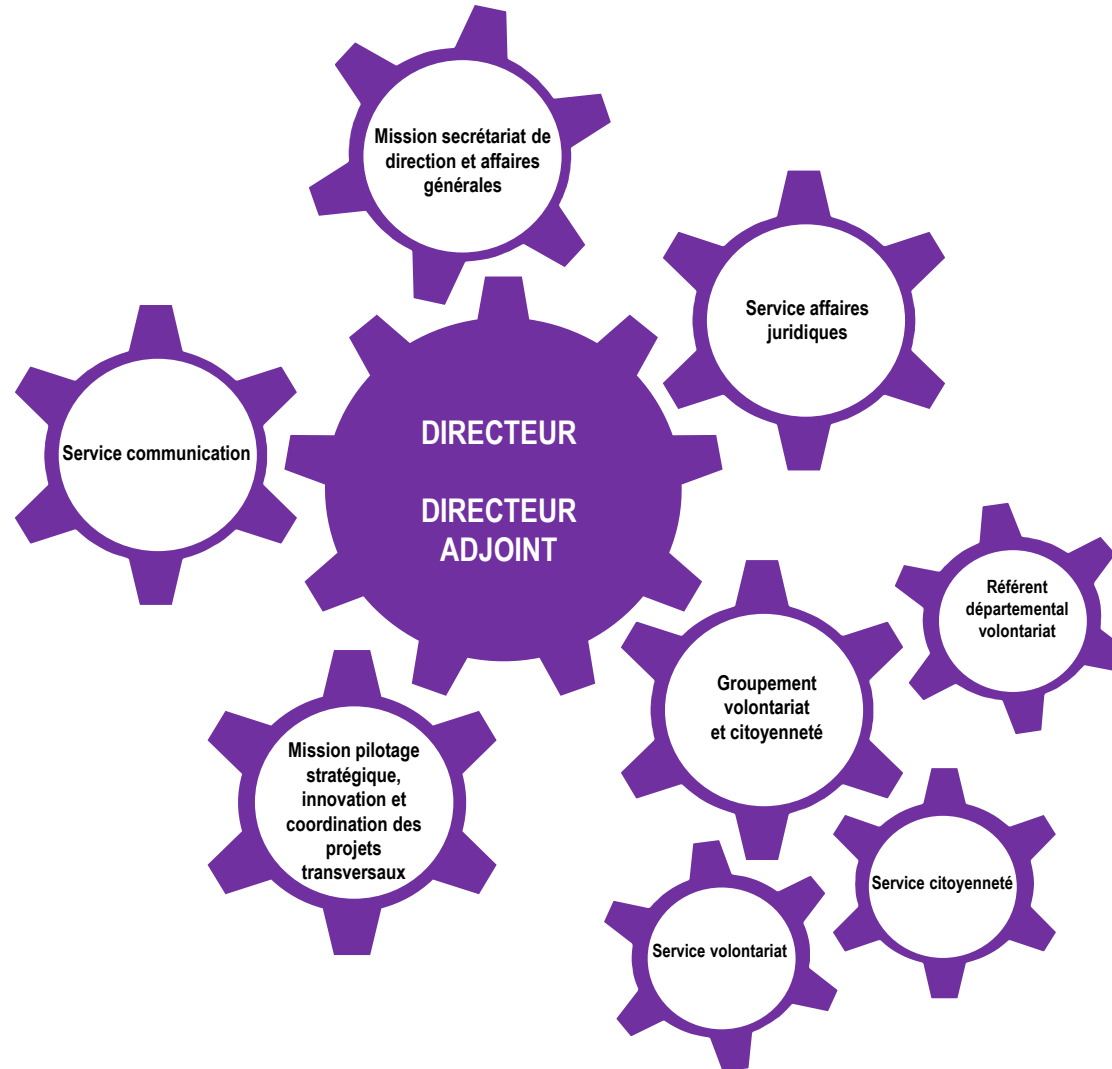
Mission secrétariat de direction et affaires générales

Service affaires juridiques

Service communication

DIRECTEUR

DIRECTEUR ADJOINT

Référent départemental volontariat

Groupement volontariat et citoyenneté

Mission pilotage stratégique, innovation et coordination des projets transversaux

Service citoyenneté

Service volontariat